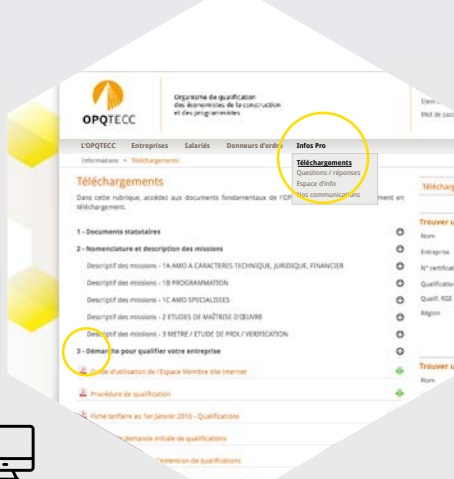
OPQTECC

Organisme de qualification des économistes de la construction et des programmistes

Elem

Mot de pas

L'OPQTECC Entreprises Salariés Donneurs d'ordre Infos Pro

Informations > Téléchargements

Téléchargements
Questions / réponses
Espace d'info
Nos communications

Téléchargements

Dans cette rubrique, accédez aux documents fondamentaux de l'OP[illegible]ment en téléchargement.

1 - Documents statutaires

2 - Nomenclature et description des missions

Descriptif des missions - 1A AMO A CARACTERES TECHNIQUE, JURIDIQUE, FINANCIER

Descriptif des missions - 1B PROGRAMMATION

Descriptif des missions - 1C AMO SPECIALISEES

Descriptif des missions - 2 ETUDES DE MAITRISE D'OEUVRE

Descriptif des missions - 3 METRE / ETUDE DE PRIX / VERIFICATION

3 - Démarche pour qualifier votre entreprise

Guide d'utilisation de l'Espace Membre site Internet

Procédure de qualification

Fiche tarifaire au 1er janvier 2016 - Qualifications

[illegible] demande initiale de qualifications

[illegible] extension de qualifications

Télécharg

Trouver u

Nom

Entreprise

N° certificat

Qualification

Qualif. RGE

Région

Trouver u

Nom